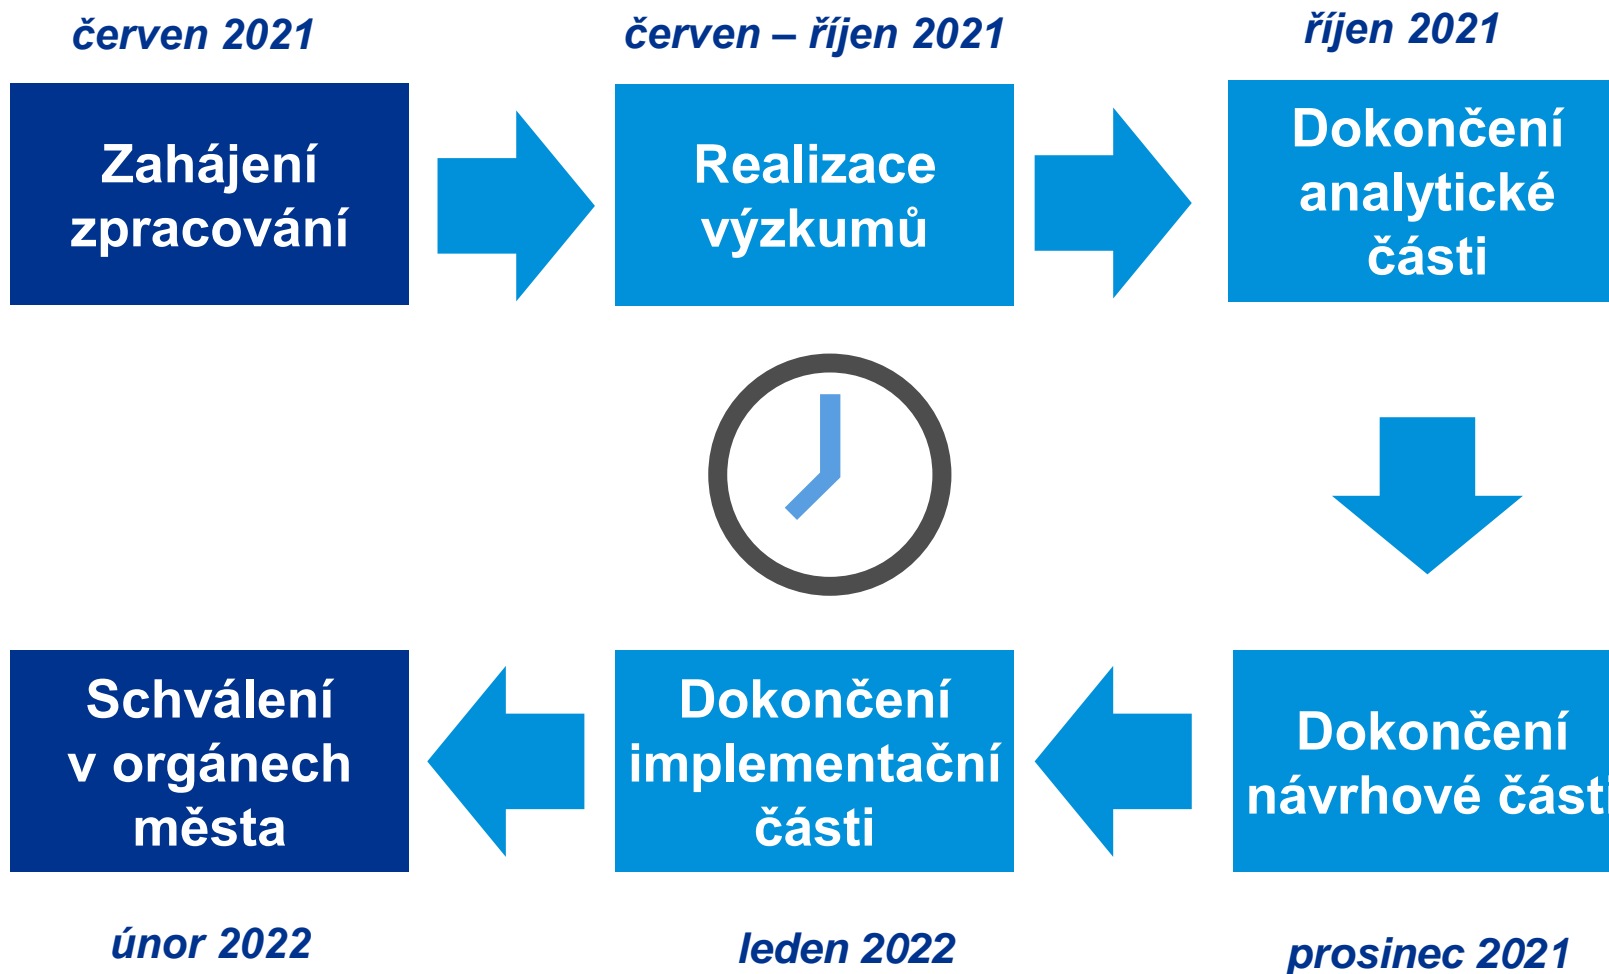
červen 2021

Zahájení zpracování

červen – říjen 2021

Realizace výzkumů

říjen 2021

Dokončení analytické části

Dokončení návrhové části

prosinec 2021

Dokončení implementační části

leden 2022

Schválení v orgánech města

únor 2022